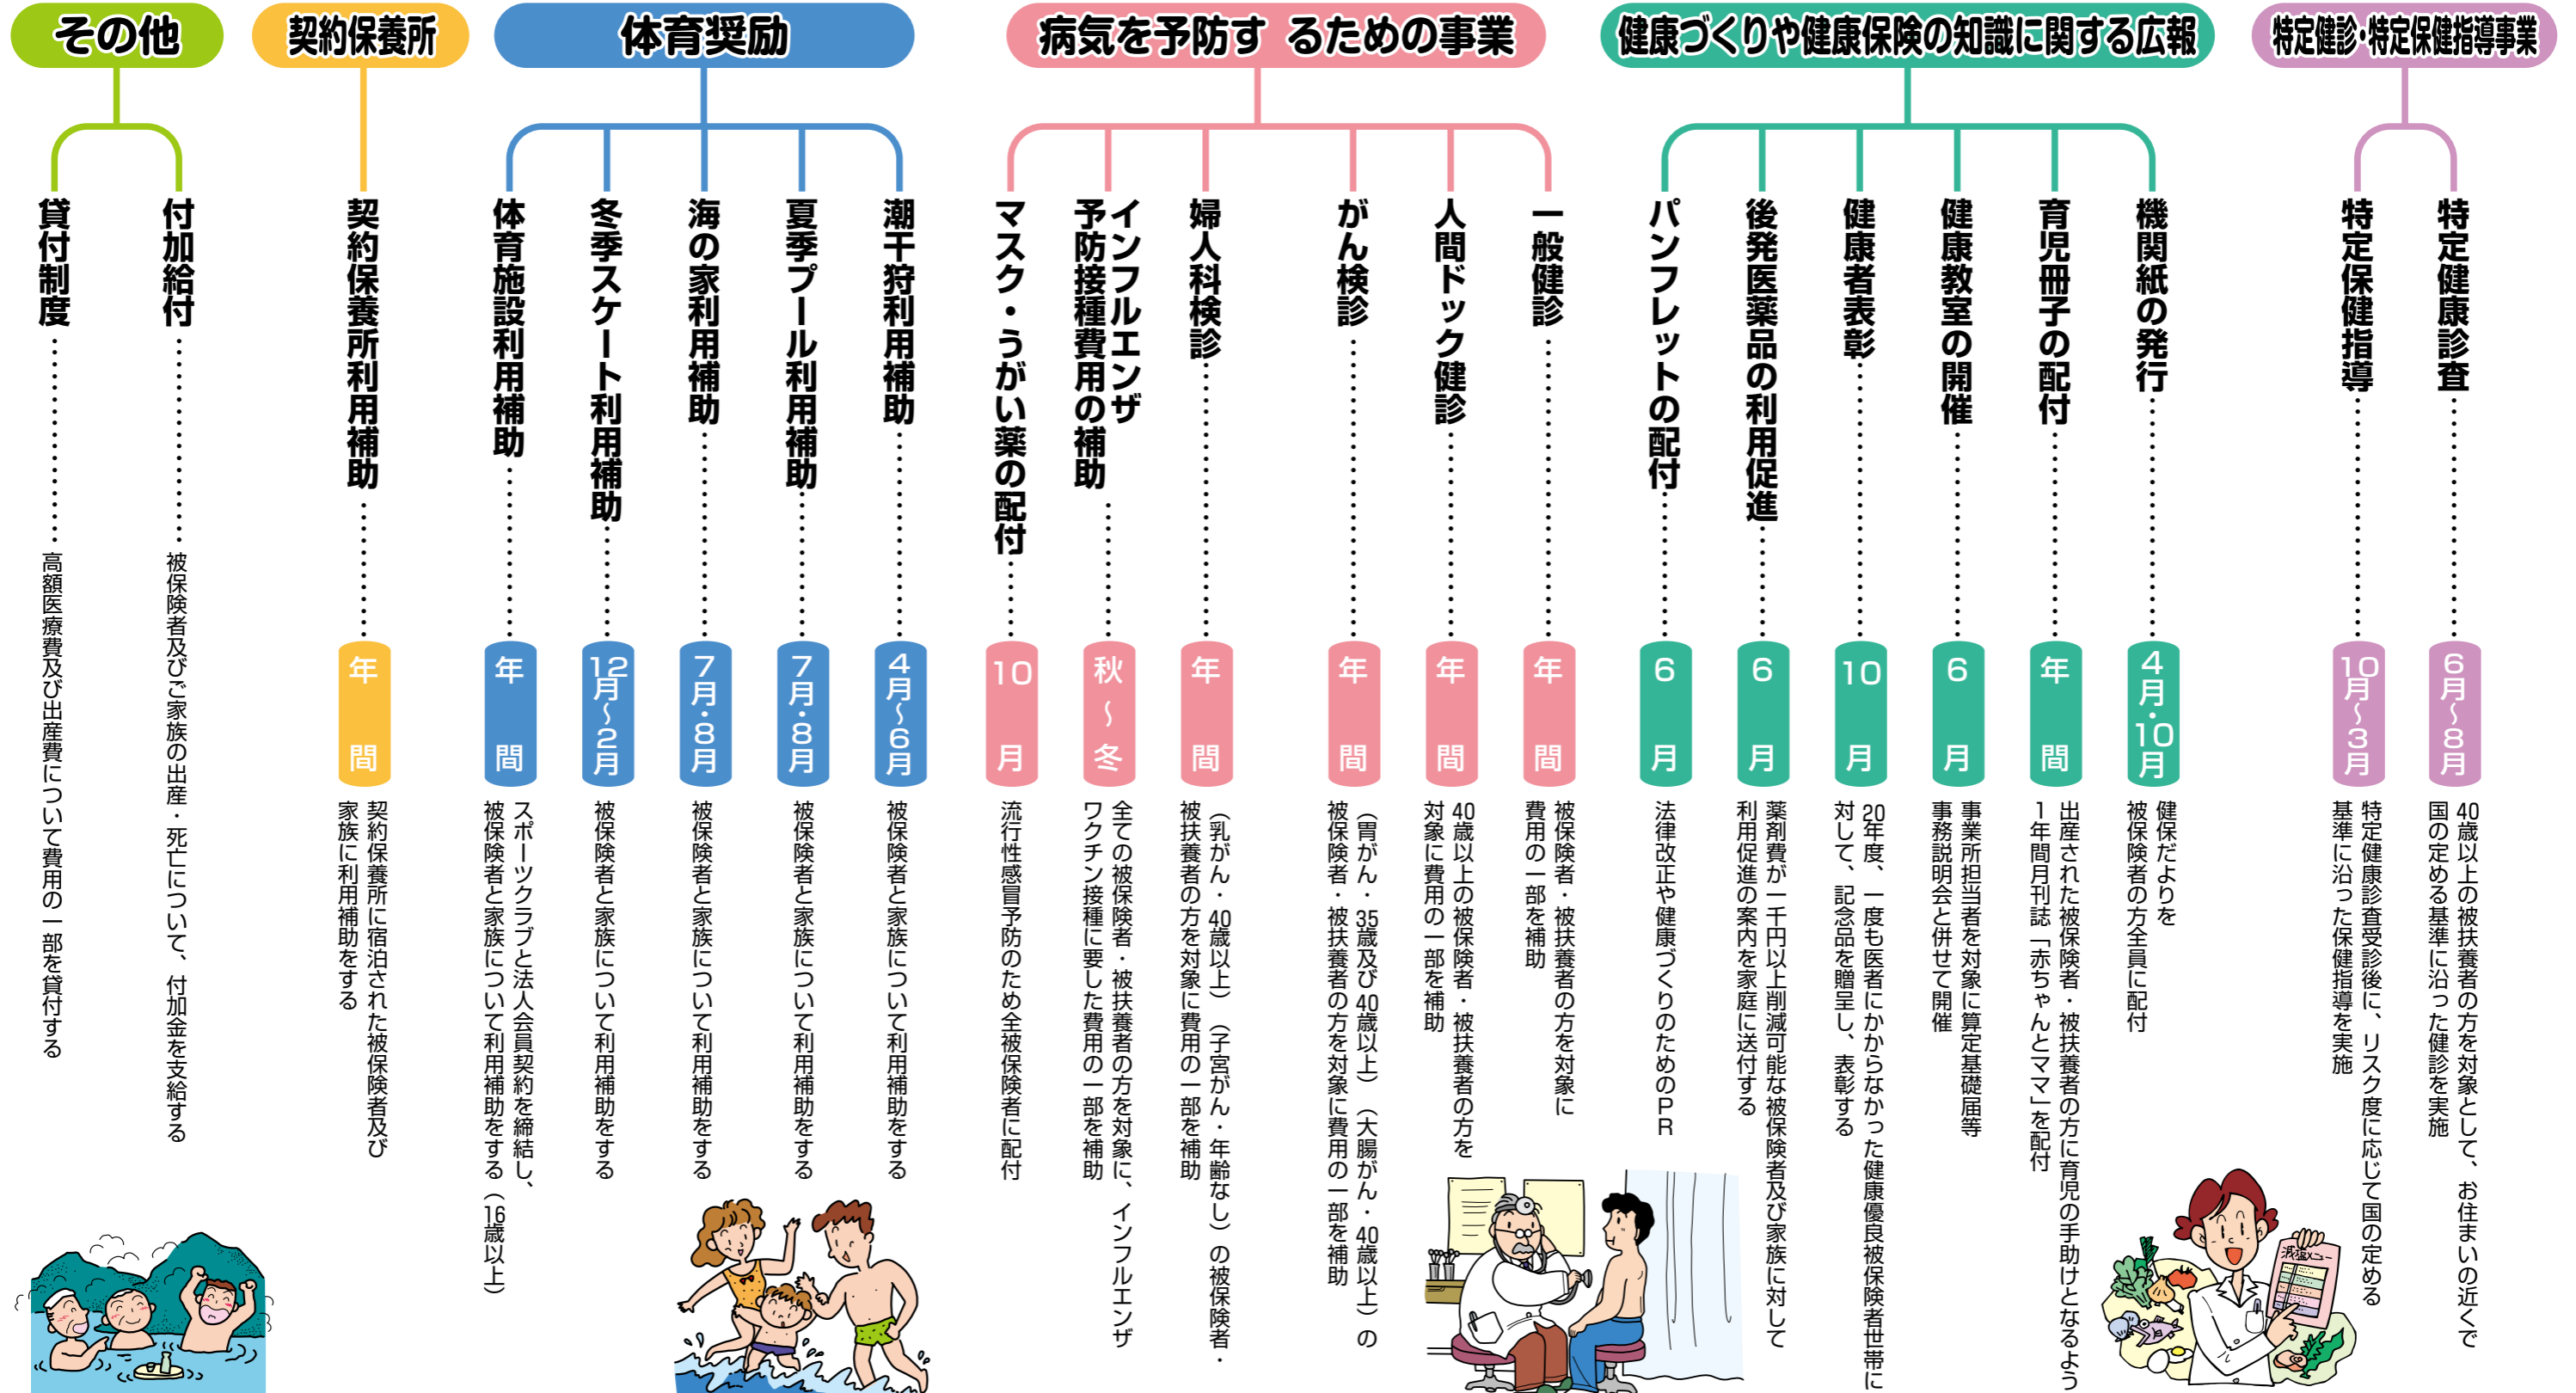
その他

貸付制度……年間 高額医療費及び出産費について費用の一部を貸付する

付加給付……被保険者及びご家族の出産・死亡について、付加金を支給する

契約保養所

契約保養所利用補助……年間 契約保養所に宿泊された被保険者及び家族に利用補助をする

体育奨励

体育施設利用補助……年間 スポーツクラブと法人会員契約を締結し、被保険者と家族について利用補助をする（16歳以上）

冬季スケート利用補助……12月～2月 被保険者と家族について利用補助をする

海の家利用補助……7月・8月 被保険者と家族について利用補助をする

夏季プール利用補助……7月・8月 被保険者と家族について利用補助をする

潮干狩利用補助……4月～6月 被保険者と家族について利用補助をする

病気を予防するための事業

マスク・うがい薬の配付……10月 流行性感冒予防のため全被保険者に配付

インフルエンザ予防接種費用の補助……秋～冬 全ての被保険者・被扶養者の方を対象に、インフルエンザワクチン接種に要した費用の一部を補助

婦人科検診……年間 （乳がん・40歳以上）（子宮がん・年齢なし）の被保険者・被扶養者の方を対象に費用の一部を補助

がん検診……年間 （胃がん・35歳及び40歳以上）（大腸がん・40歳以上）の被保険者・被扶養者の方を対象に費用の一部を補助

人間ドック健診……年間 40歳以上の被保険者・被扶養者の方を対象に費用の一部を補助

一般健診……年間 被保険者・被扶養者の方を対象に費用の一部を補助

健康づくりや健康保険の知識に関する広報

パンフレットの配付……6月 法律改正や健康づくりのためのPR

後発医薬品の利用促進……6月 薬剤費が一千円以上削減可能な被保険者及び家族に対して利用促進の案内を家庭に送付する

健康者表彰……10月 20年度、一度も医者にかからなかった健康優良被保険者世帯に対して、記念品を贈呈し、表彰する

健康教室の開催……6月 事業所担当者を対象に算定基礎届等事務説明会と併せて開催

育児冊子の配付……年間 出産された被保険者・被扶養者の方に育児の手助けとなるよう1年間月刊誌「赤ちゃんとママ」を配付

機関紙の発行……4月・10月 健保だよりを被保険者の方全員に配付

特定健診・特定保健指導事業

特定保健指導……10月～3月 特定健康診査受診後に、リスク度に応じて国の定める基準に沿った保健指導を実施

特定健康診査……6月～8月 40歳以上の被扶養者の方を対象として、お住まいの近くで国の定める基準に沿った健診を実施

減塩メニュー